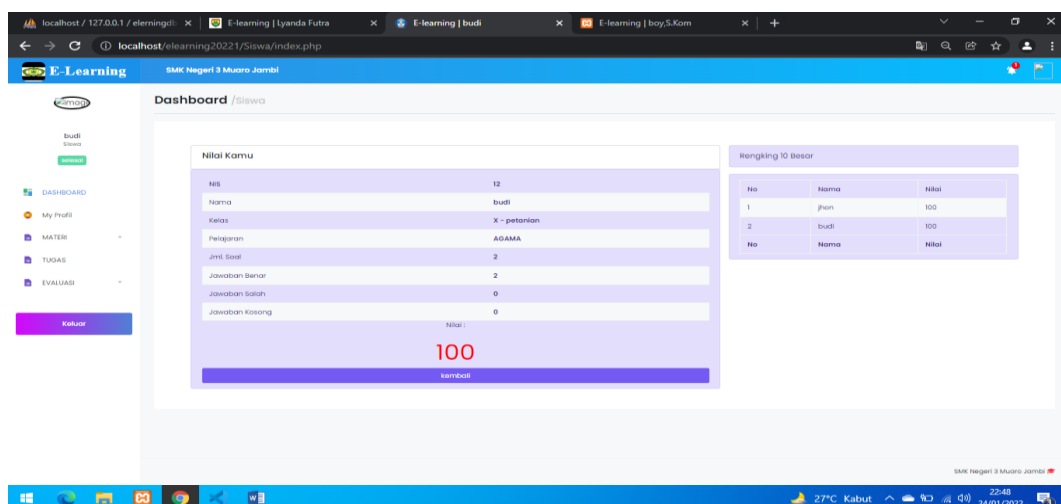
localhost / 127.0.0.1 / elerningdb | E-learning | Lyanda Futra | E-learning | budi | E-learning | boy,S.Kom

localhost/elearning20221/Siswa/index.php

E-Learning

SMK Negeri 3 Muaro Jambi

Dashboard /Siswa

Image

budi
Siswa
sekolah

DASHBOARD
My Profil
MATERI
TUGAS
EVALUASI

Keluar

Nilai Kamu

| | |
|---|---|
| NIS | 12 |
| Nama | budi |
| Kelas | X - petanian |
| Pelajaran | AGAMA |
| Jml. Soal | 2 |
| Jawaban Benar | 2 |
| Jawaban Salah | 0 |
| Jawaban Kosong | 0 |

Nilai :

100

kembali

Rengking 10 Besar

| No | Nama | Nilai |
|---|---|---|
| 1 | jhon | 100 |
| 2 | budi | 100 |
| No | Nama | Nilai |

SMK Negeri 3 Muaro Jambi

27°C Kabut 22:48 24/01/2022